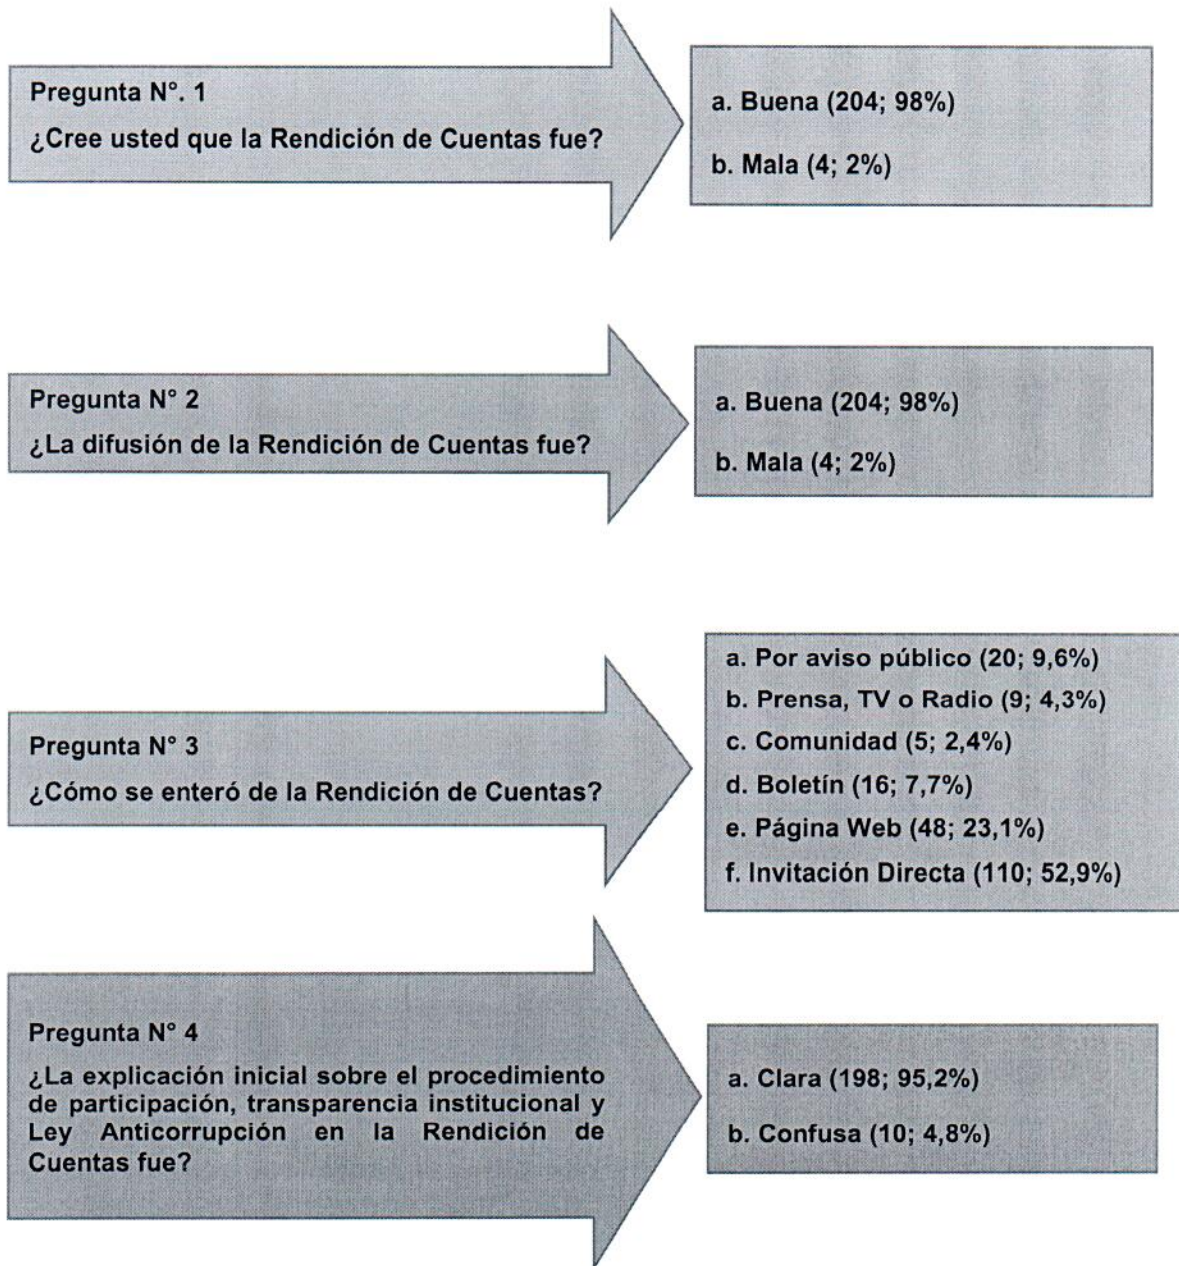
Pregunta N°. 1
¿Cree usted que la Rendición de Cuentas fue?

a. Buena (204; 98%)
b. Mala (4; 2%)

Pregunta N° 2
¿La difusión de la Rendición de Cuentas fue?

a. Buena (204; 98%)
b. Mala (4; 2%)

Pregunta N° 3
¿Cómo se enteró de la Rendición de Cuentas?

a. Por aviso público (20; 9,6%)
b. Prensa, TV o Radio (9; 4,3%)
c. Comunidad (5; 2,4%)
d. Boletín (16; 7,7%)
e. Página Web (48; 23,1%)
f. Invitación Directa (110; 52,9%)

Pregunta N° 4
¿La explicación inicial sobre el procedimiento de participación, transparencia institucional y Ley Anticorrupción en la Rendición de Cuentas fue?

a. Clara (198; 95,2%)
b. Confusa (10; 4,8%)